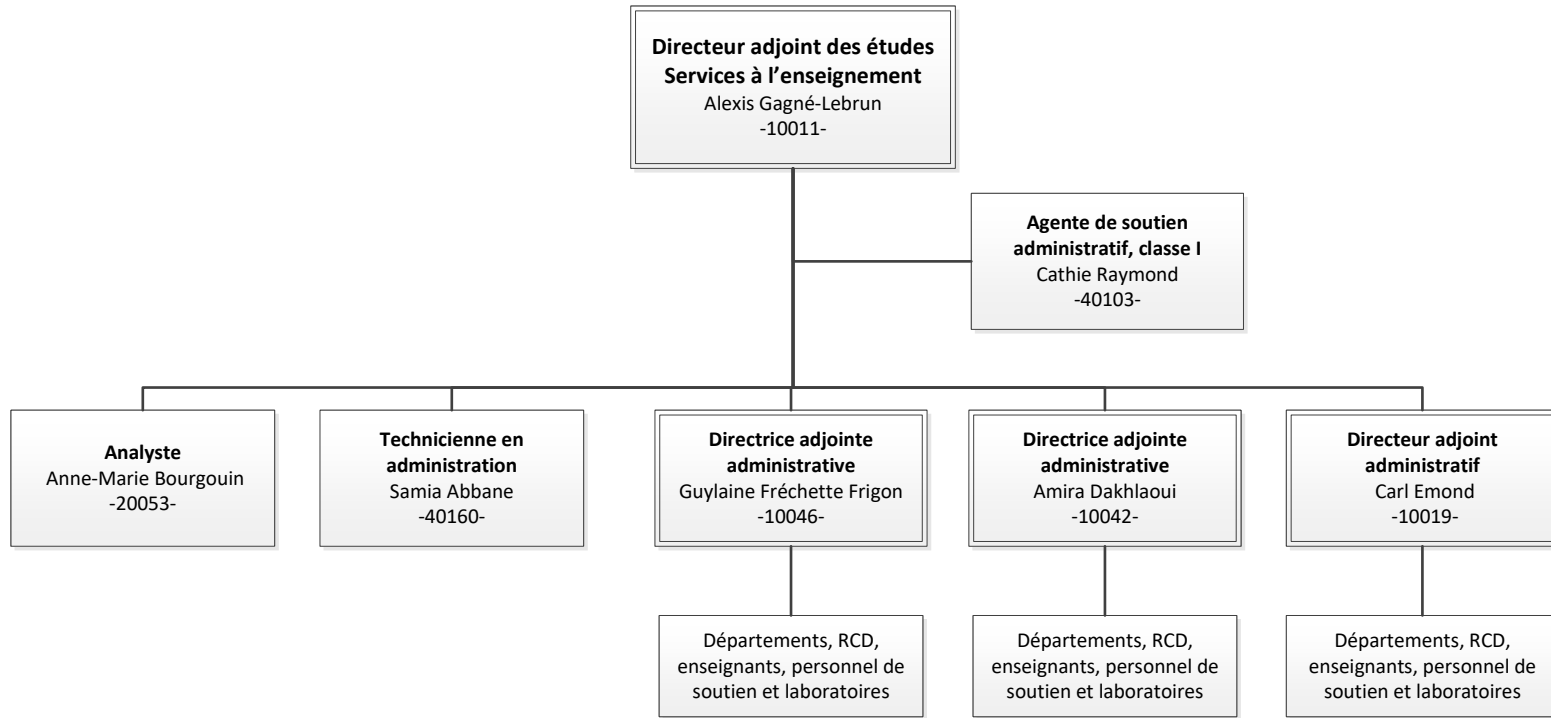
**Directeur adjoint des études**
**Services à l’enseignement**
Alexis Gagné-Lebrun
-10011-

**Agente de soutien administratif, classe I**
Cathie Raymond
-40103-

**Analyste**
Anne-Marie Bourgouin
-20053-

**Technicienne en administration**
Samia Abbane
-40160-

**Directrice adjointe administrative**
Guylaine Fréchette Frigon
-10046-

**Directrice adjointe administrative**
Amira Dakhlaoui
-10042-

**Directeur adjoint administratif**
Carl Emond
-10019-

Départements, RCD, enseignants, personnel de soutien et laboratoires

Départements, RCD, enseignants, personnel de soutien et laboratoires

Départements, RCD, enseignants, personnel de soutien et laboratoires